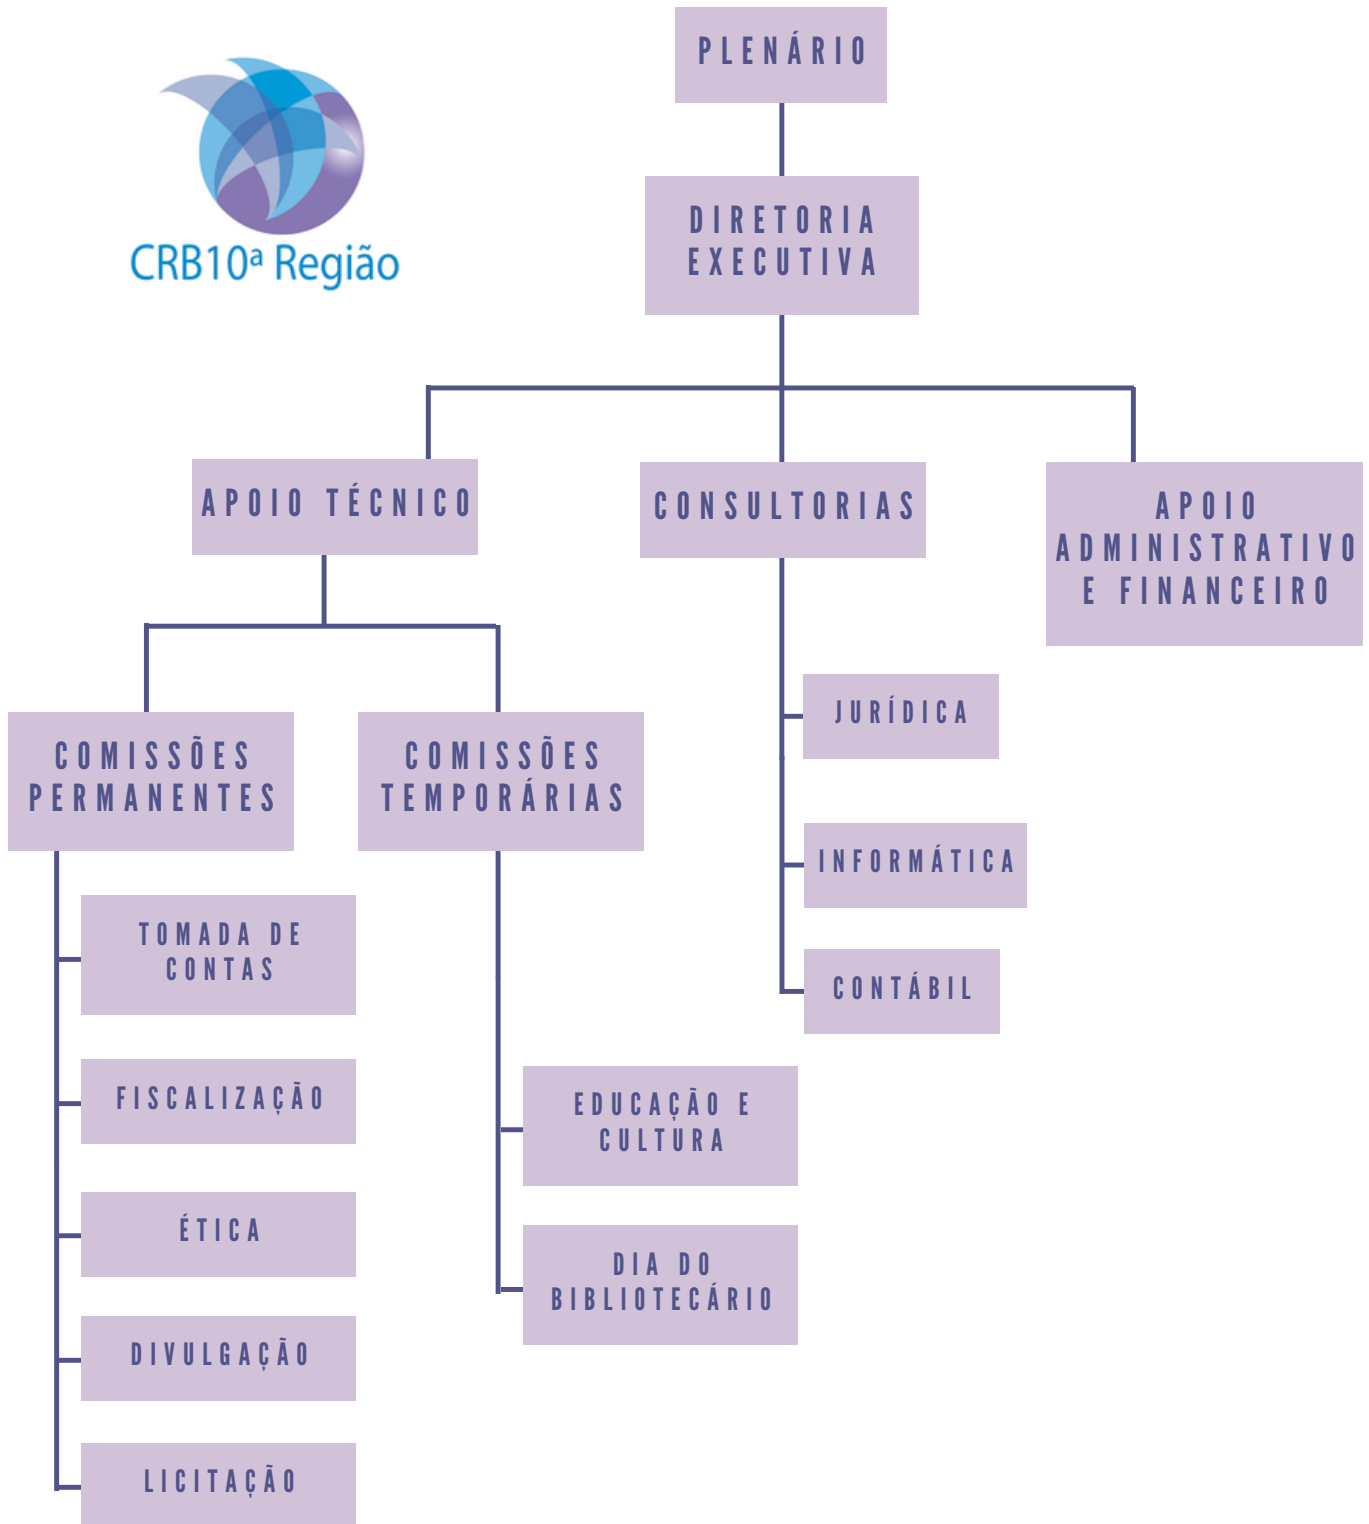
CRB10ª Região

PLENÁRIO

DIRETORIA EXECUTIVA

APOIO TÉCNICO

CONSULTORIAS

APOIO ADMINISTRATIVO E FINANCEIRO

COMISSÕES PERMANENTES

COMISSÕES TEMPORÁRIAS

JURÍDICA

INFORMÁTICA

CONTÁBIL

TOMADA DE CONTAS

FISCALIZAÇÃO

ÉTICA

DIVULGAÇÃO

LICITAÇÃO

EDUCAÇÃO E CULTURA

DIA DO BIBLIOTECÁRIO